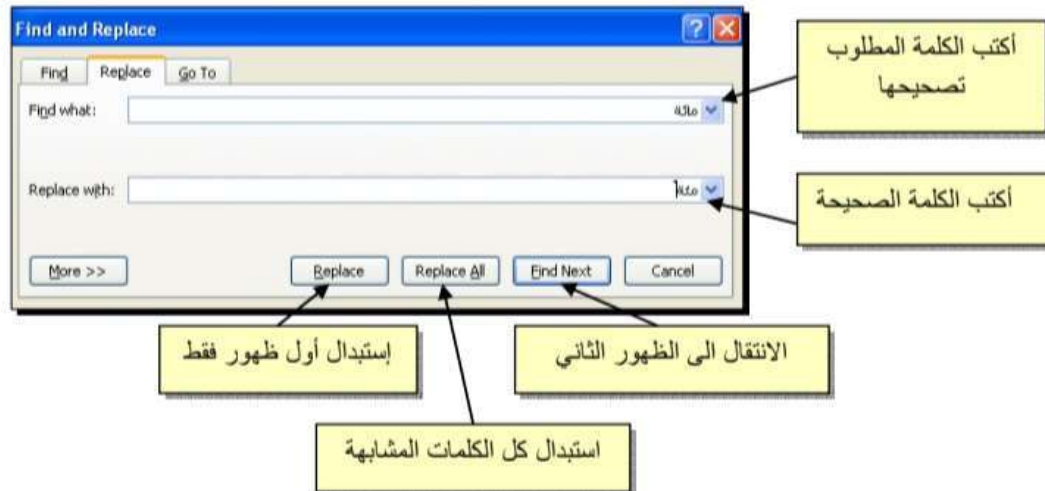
Find and Replace

Find | Replace | Go To

Find what: مائة

Replace with: مئة

More >> | Replace | Replace All | Find Next | Cancel

أكتب الكلمة المطلوب تصحيحها

أكتب الكلمة الصحيحة

إستبدال أول ظهور فقط

الانتقال الى الظهور الثاني

استبدال كل الكلمات المشابهة